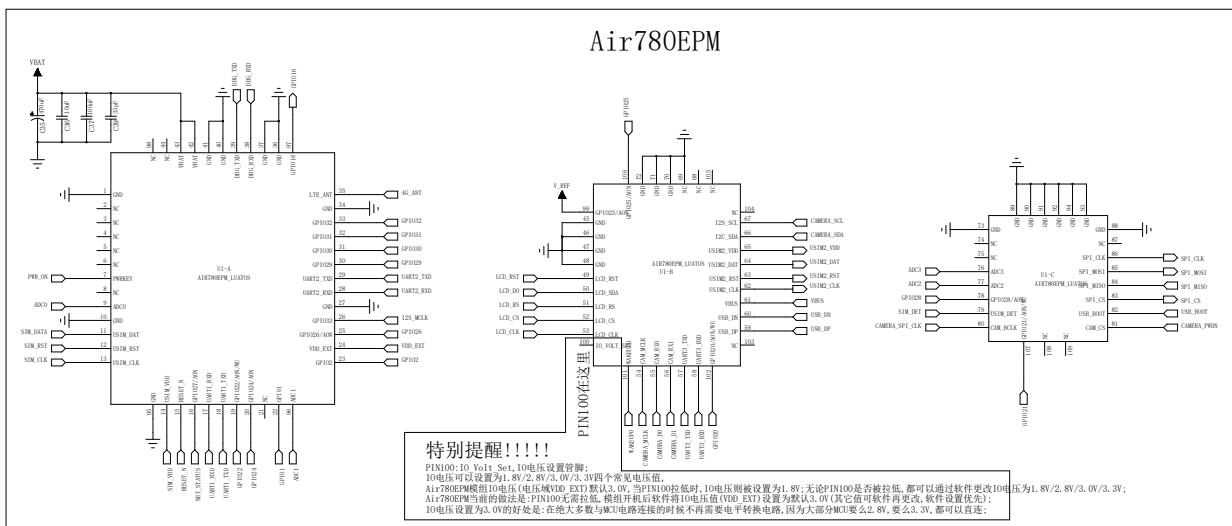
Air780EPM

VBAT

C35 100uF
C36 10uF
C37 100nF
C38 33pF

DBG_TXD
DBG_RXD
GPIO16

1 GND
2 NC
3 NC
4 NC
5 NC
6 NC
7 PWRKEY
8 NC
9 ADC0
10 GND
11 USIM_DAT
12 USIM_RST
13 USIM_CLK

PWR_ON
ADC0
SIM_DATA
SIM_RST
SIM_CLK

U1-A
AIR780EPM_LUATOS

35 LTE_ANT
34 GND
33 GPIO32
32 GPIO31
31 GPIO30
30 GPIO29
29 UART2_TXD
28 UART2_RXD
27 GND
26 GPIO33
25 GPIO26/AON
24 VDD_EXT
23 GPIO2

4G_ANT
GPIO32
GPIO31
GPIO30
GPIO29
UART2_TXD
UART2_RXD
I2S_MCLK
GPIO26
VDD_EXT
GPIO2

SIM_VDD
RESET_N
NET_STATUS
UART1_RXD
UART1_TXD
GPIO24
GPIO1
ADC1

V_REF
GPIO23

99 GPIO23/AON
46 GND
47 GND
48 GND
49 LCD_RST
50 LCD_SDA
51 LCD_RS
52 LCD_CS
53 LCD_CLK
100 IO_VOLT_SET

LCD_RST
LCD_SDA
LCD_RS
LCD_CS
LCD_CLK

AIR780EPM_LUATOS
U1-B

104 NC
67 I2S_SCL
66 I2C_SDA
65 USIM2_VDD
64 USIM2_DAT
63 USIM2_RST
62 USIM2_CLK
61 VBUS
60 USB_DN
59 USB_DP
103 NC

CAMERA_SCL
CAMERA_SDA
USIM2_VDD
USIM2_DAT
USIM2_RST
USIM2_CLK
VBUS
USB_DN
USB_DP

PIN100在这里

WAKEUP0
CAMERA_MCLK
CAMERA_D0
CAMERA_D1
UART3_TXD
UART3_RXD
GPIO20

73 GND
74 NC
75 NC
76 ADC3
77 ADC2
78 GPIO28/AON
79 USIM_DET
80 CAM_BCLK

ADC3
ADC2
GPIO28
SIM_DET
CAMERA_SPI_CLK

U1-C
AIR780EPM_LUATOS

88 GND
87 NC
86 SPI_CLK
85 SPI_MOSI
84 SPI_MISO
83 SPI_CS
82 USB_BOOT
81 CAM_CS

SPI_CLK
SPI_MOSI
SPI_MISO
SPI_CS
USB_BOOT
CAMERA_PWDN

GPIO21

特别提醒!!!!!
PIN100:IO_Volt_Set,IO电压设置管脚;
IO电压可以设置为1.8V/2.8V/3.0V/3.3V四个常见电压值,
Air780EPM模组IO电压(电压域VDD_EXT)默认3.0V,当PIN100拉低时,IO电压则被设置为1.8V;无论PIN100是否被拉低,都可以通过软件更改IO电压为1.8V/2.8V/3.0V/3.3V;
Air780EPM当前的做法是:PIN100无需拉低,模组开机后软件将IO电压值(VDD_EXT)设置为默认3.0V(其它值可软件再更改,软件设置优先);
IO电压设置为3.0V的好处是:在绝大多数与MCU电路连接的时候不再需要电平转换电路,因为大部分MCU要么2.8V,要么3.3V,都可以直连;